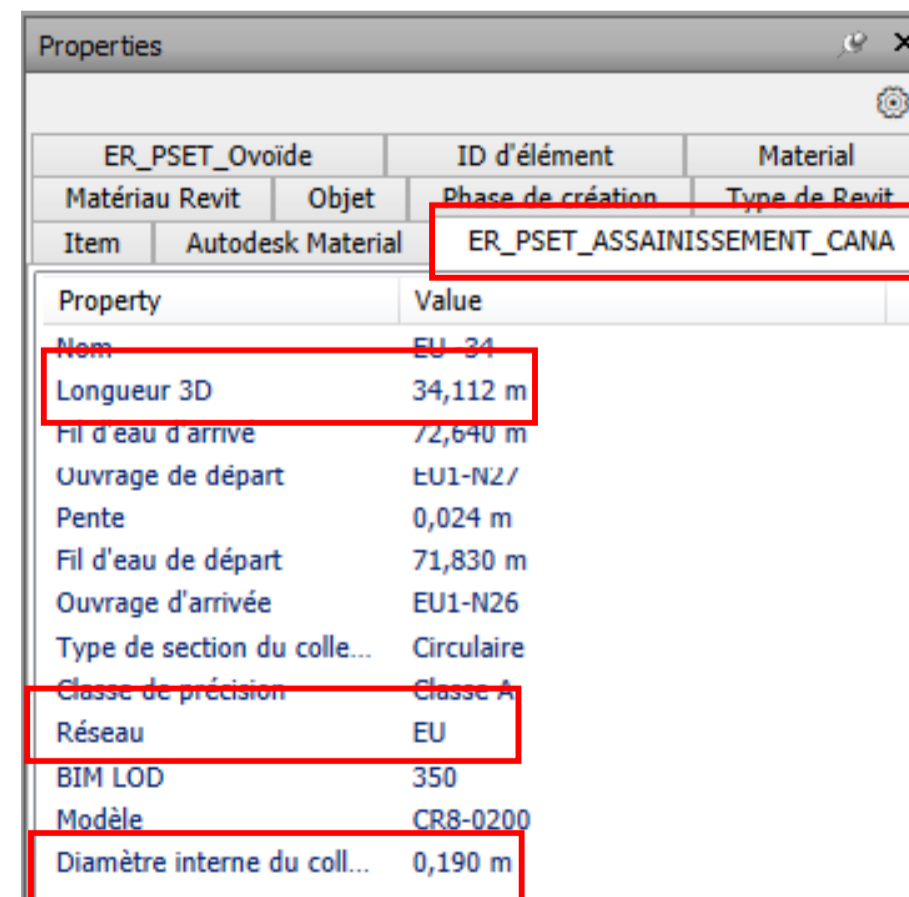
Properties

| ER_PSET_Ovoïde | ID d'élément | Material |
|---|---|---|
| Matériau Revit | Objet | Phase de création | Type de Revit |
| Item | Autodesk Material | ER_PSET_ASSAINISSEMENT_CANA |

| Property | Value |
|---|---|
| Nom | EU_34 |
| Longueur 3D | 34,112 m |
| Fil d'eau d'arrivé | 72,640 m |
| Ouvrage de départ | EU1-N27 |
| Pente | 0,024 m |
| Fil d'eau de départ | 71,830 m |
| Ouvrage d'arrivée | EU1-N26 |
| Type de section du colle... | Circulaire |
| Classe de précision | Classe A |
| Réseau | EU |
| BIM LOD | 350 |
| Modèle | CR8-0200 |
| Diamètre interne du coll... | 0,190 m |